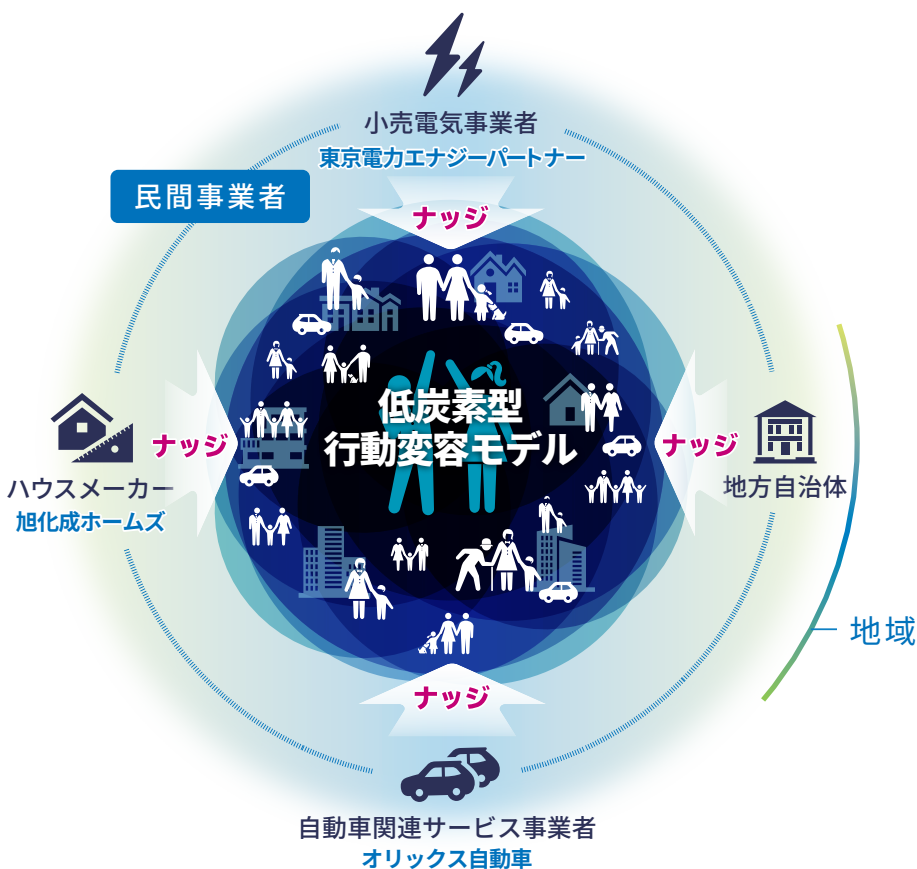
小売電気事業者
東京電力エナジーパートナー

民間事業者

ナッジ

ナッジ

低炭素型
行動変容モデル

ナッジ

ハウスメーカー
旭化成ホームズ

地方自治体

地域

ナッジ

自動車関連サービス事業者
オリックス自動車